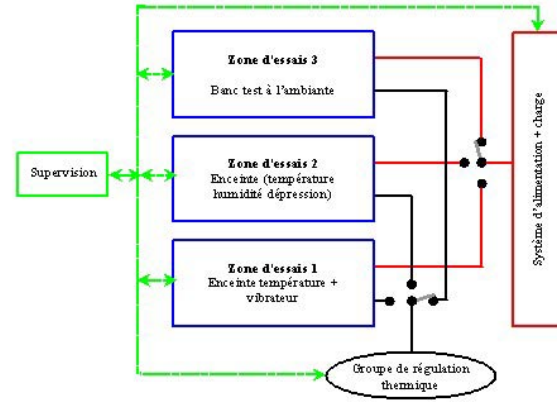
Supervision

Zone d'essais 3
Banc test à l'ambiante

Zone d'essais 2
Enceinte (température humidité dépression)

Zone d'essais 1
Enceinte température + vibrateur

Système d'alimentation + charge

Groupe de régulation thermique